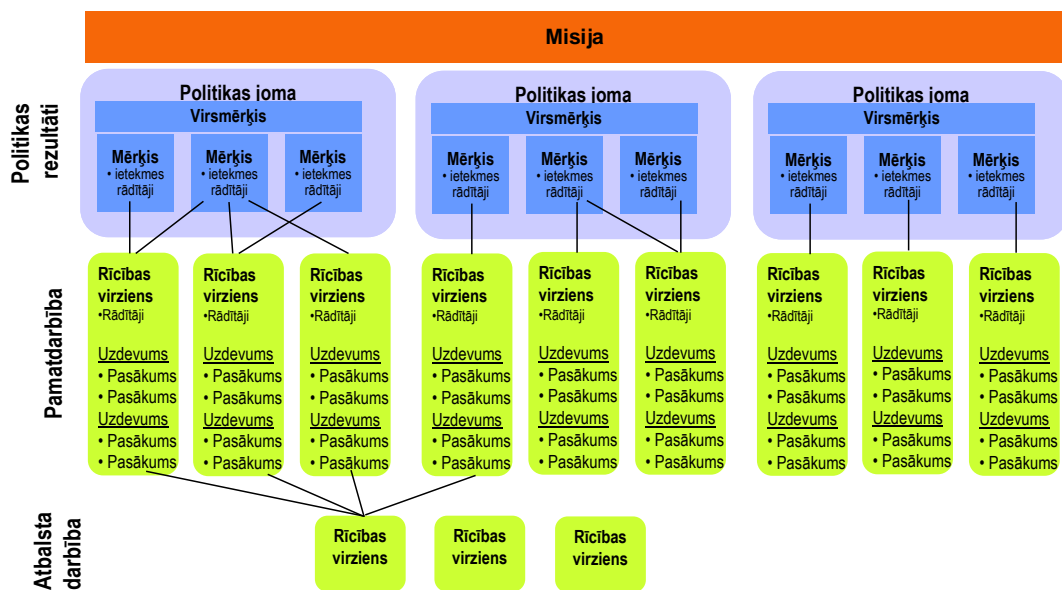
Misija

Politikas rezultāti

Politikas joma
Virsmērķis
Mērķis
• ietekmes rādītāji
Mērķis
• ietekmes rādītāji
Mērķis
• ietekmes rādītāji

Politikas joma
Virsmērķis
Mērķis
• ietekmes rādītāji
Mērķis
• ietekmes rādītāji
Mērķis
• ietekmes rādītāji

Politikas joma
Virsmērķis
Mērķis
• ietekmes rādītāji
Mērķis
• ietekmes rādītāji
Mērķis
• ietekmes rādītāji

Pamatdarbība

Rīcības virziens
•Rādītāji
Uzdevums
• Pasākums
• Pasākums
Uzdevums
• Pasākums
• Pasākums

Rīcības virziens
•Rādītāji
Uzdevums
• Pasākums
• Pasākums
Uzdevums
• Pasākums
• Pasākums

Rīcības virziens
•Rādītāji
Uzdevums
• Pasākums
• Pasākums
Uzdevums
• Pasākums
• Pasākums

Rīcības virziens
•Rādītāji
Uzdevums
• Pasākums
• Pasākums
Uzdevums
• Pasākums
• Pasākums

Rīcības virziens
•Rādītāji
Uzdevums
• Pasākums
• Pasākums
Uzdevums
• Pasākums
• Pasākums

Rīcības virziens
•Rādītāji
Uzdevums
• Pasākums
• Pasākums
Uzdevums
• Pasākums
• Pasākums

Rīcības virziens
•Rādītāji
Uzdevums
• Pasākums
• Pasākums
Uzdevums
• Pasākums
• Pasākums

Rīcības virziens
•Rādītāji
Uzdevums
• Pasākums
• Pasākums
Uzdevums
• Pasākums
• Pasākums

Rīcības virziens
•Rādītāji
Uzdevums
• Pasākums
• Pasākums
Uzdevums
• Pasākums
• Pasākums

Atbalsta darbība

Rīcības virziens
Rīcības virziens
Rīcības virziens